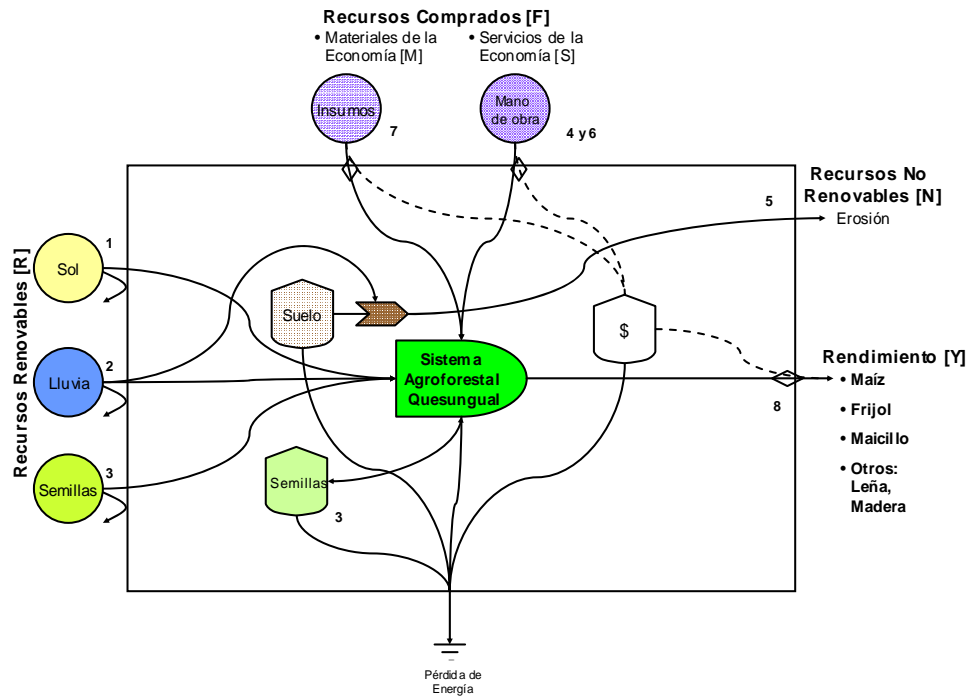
Recursos Comprados [F]

• Materiales de la Economía [M]

• Servicios de la Economía [S]

Insumos

7

Mano de obra

4 y 6

Recursos No Renovables [N]

5

Erosión

Recursos Renovables [R]

1

Sol

2

Lluvia

3

Semillas

Suelo

$

Sistema Agroforestal Quesungual

Rendimiento [Y]

• Maíz

• Frijol

• Maicillo

• Otros: Leña, Madera

8

Semillas

3

Pérdida de Energía